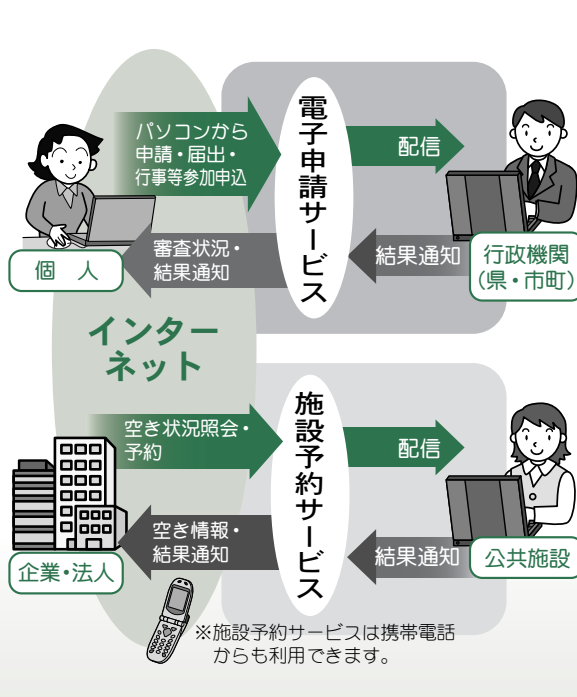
パソコンから申請・届出・行事等参加申込

電子申請サービス

配信

個　人

審査状況・結果通知

結果通知

行政機関（県・市町）

インターネット

空き状況照会・予約

施設予約サービス

配信

企業・法人

空き情報・結果通知

結果通知

公共施設

※施設予約サービスは携帯電話からも利用できます。